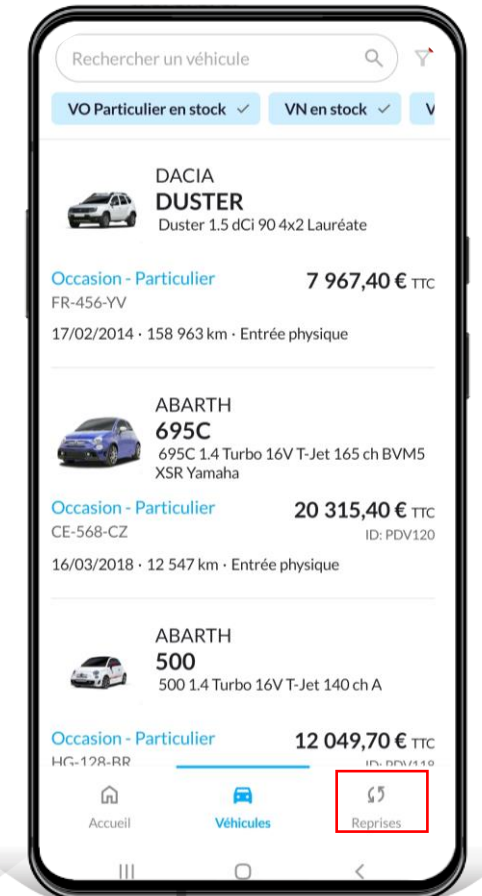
Rechercher un véhicule

VO Particulier en stock ✓ VN en stock ✓ V

DACIA
DUSTER
Duster 1.5 dCi 90 4x2 Lauréate

Occasion - Particulier
7 967,40 € TTC
FR-456-YV
17/02/2014 · 158 963 km · Entrée physique

ABARTH
695C
695C 1.4 Turbo 16V T-Jet 165 ch BVM5 XSR Yamaha

Occasion - Particulier
20 315,40 € TTC
CE-568-CZ
ID: PDV120
16/03/2018 · 12 547 km · Entrée physique

ABARTH
500
500 1.4 Turbo 16V T-Jet 140 ch A

Occasion - Particulier
12 049,70 € TTC
HG-128-BR
ID: PDV118

Accueil
Véhicules
Reprises